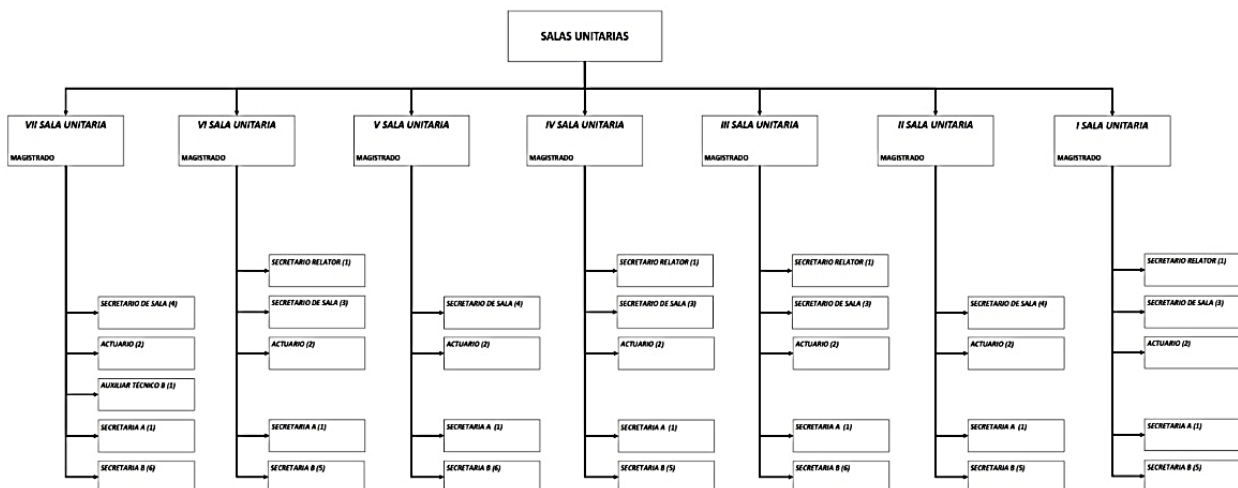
SALAS UNITARIAS

VII SALA UNITARIA
MAGISTRADO

SECRETARIO DE SALA (4)
ACTUARIO (2)
AUXILIAR TÉCNICO B (1)
SECRETARIA A (1)
SECRETARIA B (6)

VI SALA UNITARIA
MAGISTRADO

SECRETARIO RELATOR (1)
SECRETARIO DE SALA (3)
ACTUARIO (2)
SECRETARIA A (1)
SECRETARIA B (5)

V SALA UNITARIA
MAGISTRADO

SECRETARIO DE SALA (4)
ACTUARIO (2)
SECRETARIA A (1)
SECRETARIA B (6)

IV SALA UNITARIA
MAGISTRADO

SECRETARIO RELATOR (1)
SECRETARIO DE SALA (3)
ACTUARIO (2)
SECRETARIA A (1)
SECRETARIA B (5)

III SALA UNITARIA
MAGISTRADO

SECRETARIO RELATOR (1)
SECRETARIO DE SALA (3)
ACTUARIO (2)
SECRETARIA A (1)
SECRETARIA B (6)

II SALA UNITARIA
MAGISTRADO

SECRETARIO DE SALA (4)
ACTUARIO (2)
SECRETARIA A (1)
SECRETARIA B (5)

I SALA UNITARIA
MAGISTRADO

SECRETARIO RELATOR (1)
SECRETARIO DE SALA (3)
ACTUARIO (2)
SECRETARIA A (1)
SECRETARIA B (5)